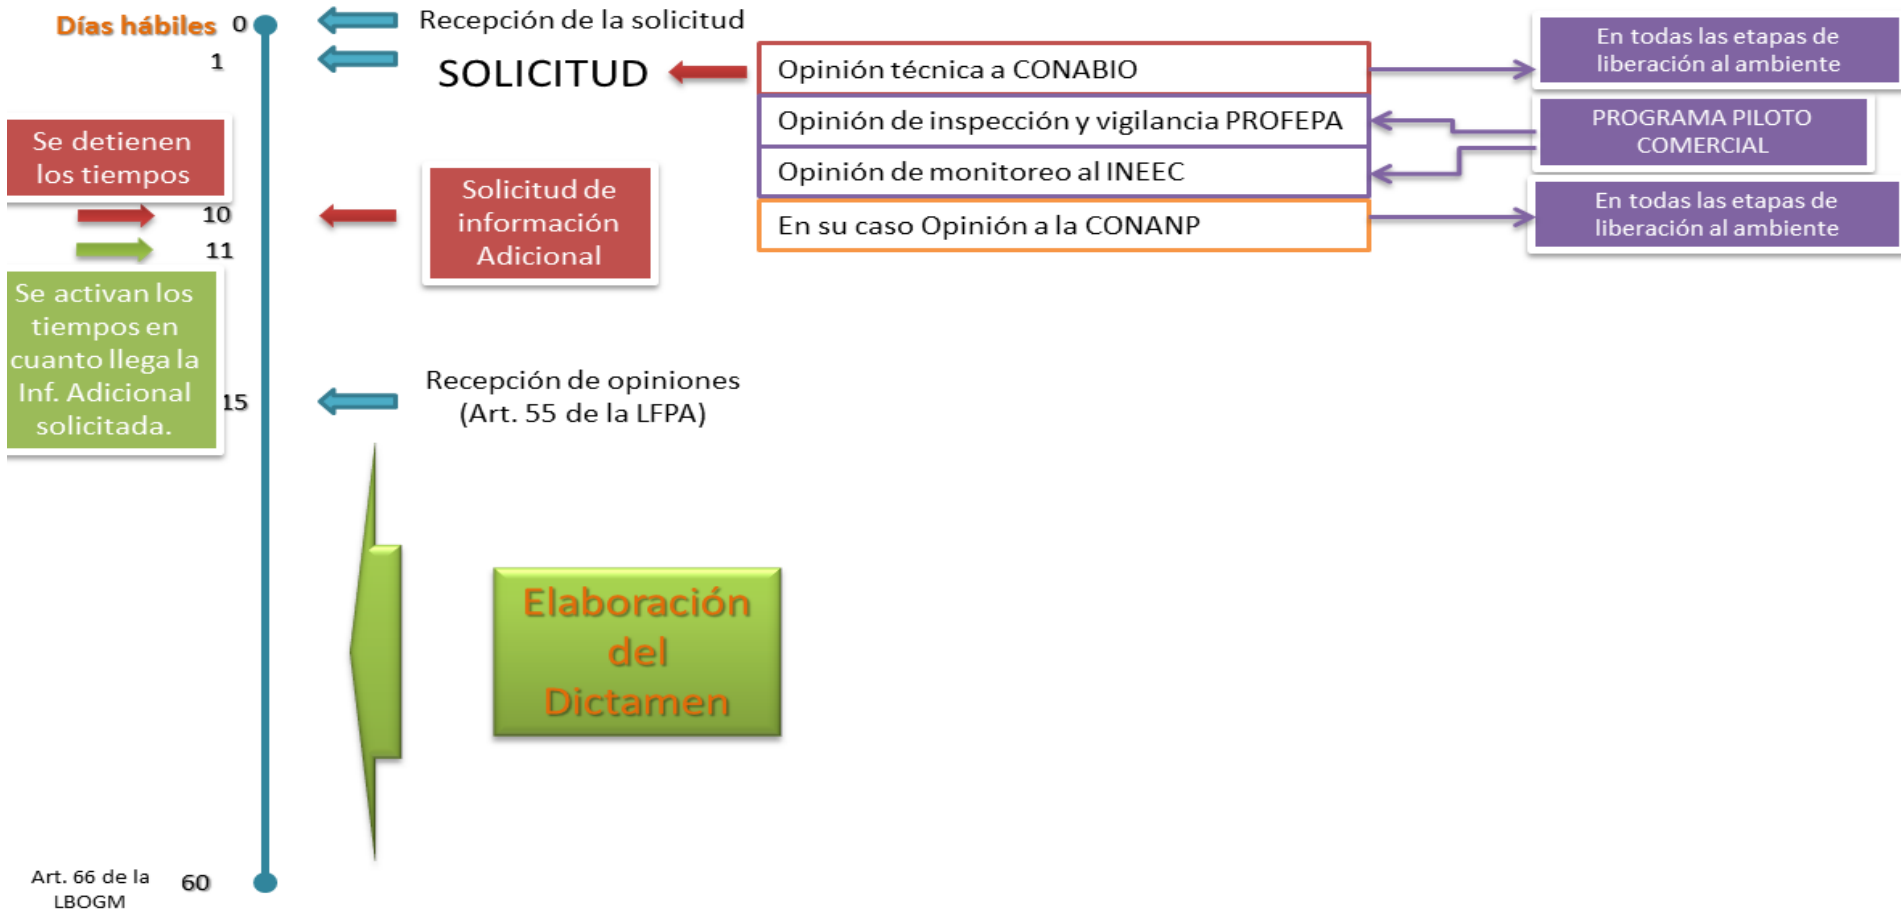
Días hábiles 0

Recepción de la solicitud

1

SOLICITUD

Opinión técnica a CONABIO

Opinión de inspección y vigilancia PROFEPA

Opinión de monitoreo al INEEC

En su caso Opinión a la CONANP

En todas las etapas de liberación al ambiente

PROGRAMA PILOTO COMERCIAL

En todas las etapas de liberación al ambiente

Se detienen los tiempos

Solicitud de información Adicional

10

11

Se activan los tiempos en cuanto llega la Inf. Adicional solicitada.

15

Recepción de opiniones (Art. 55 de la LFPA)

Elaboración del Dictamen

Art. 66 de la LBOGM

60